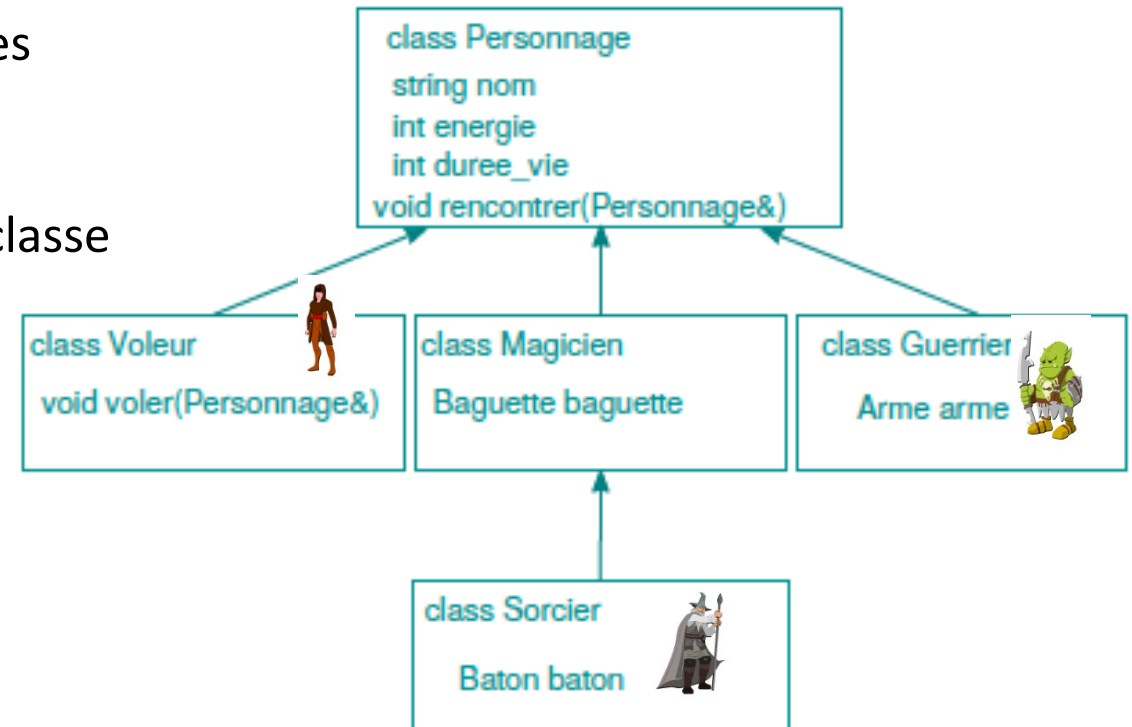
es

classe

class Personnage
string nom
int energie
int duree_vie
void rencontrer(Personnage&)

class Voleur
void voler(Personnage&)

class Magicien
Baguette baguette

class Guerrier
Arme arme

class Sorcier
Baton baton